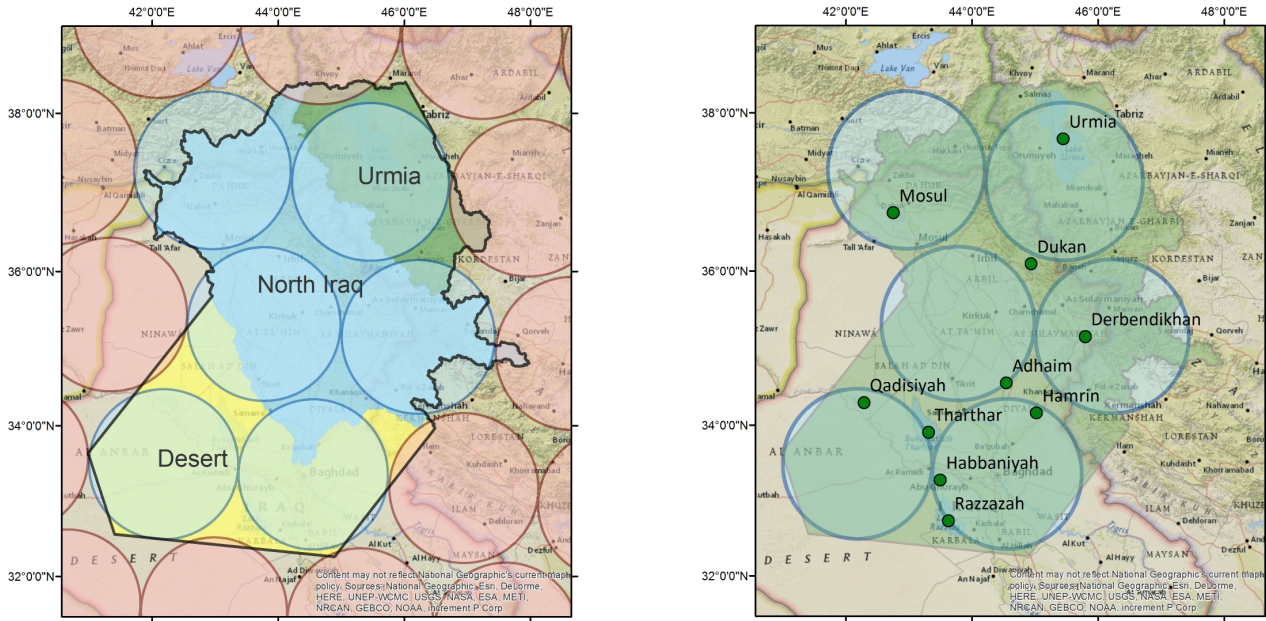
42°0'0"E 44°0'0"E 46°0'0"E 48°0'0"E

38°0'0"N
36°0'0"N
34°0'0"N
32°0'0"N

Ercis
Mus
Ahlat
Lake Van
Van
Nimrut Dagi
Khvoy
Marand
Ahar
ARDABIL
Ardabil
Tabriz
Batman
Midyat
Cizre
Nusaybin
Al Qamishli
Hasakah
Tall 'Afar
Urmia
Orumiyeh
North Iraq
Mosul
Irbil
KORDESTAN
Zanjan
Bijar
NINAWA
Kirkuk
As Sulaymaniyah
AT TA'MIM
SALAH AD DIN
Tikrit
DIYALA
Khanaqin
Kermanshah
Qorveh
Nahavand
LORESTAN
Desert
AL ANBAR
Baghdad
IRAQ
WASIT
KARBALA
BABIL
ILAM
Kuhdasht
Khorramabad
Dehloran
MAYSAN
Al Kut
Al Hayy
Ad Diwaniyah
An Najaf
Dezful
DESERT
Rutbah
Content may not reflect National Geographic's current map policy. Sources: National Geographic, Esri, DeLorme, HERE, UNEP-WCMC, USGS, NASA, ESA, METI, NRCAN, GEBCO, NOAA, increment P Corp.

42°0'0"E 44°0'0"E 46°0'0"E 48°0'0"E

38°0'0"N
36°0'0"N
34°0'0"N
32°0'0"N

Ercis
Mus
Ahlat
Lake Van
Van
Khvoy
Marand
Ahar
ARDABIL
Ardabil
Salmas
Tabriz
Urmia
Batman
Midyat
Nusaybin
Al Qamishli
Hasakah
Mosul
Tall 'Afar
AZARBAYJAN-E-SHARQI
AZARBAYJAN-E GHARBI
Mahabad
Miandoab
Zanjan
Dukan
Irbil
ARBIL
KORDESTAN
Bijar
As Sulaymaniyah
Derbendikhan
Kirkuk
AT TA'MIM
NINAWA
Qorveh
SALAH AD DIN
Adhaim
Tikrit
Pol-e Zahab
Qadisiyah
Hamrin
Kermanshah
Nahavand
Tharthar
Ba'qubah
KERMANSHAH
LORESTAN
Ilam
Baghdad
Habbaniyah
Ar Ramadi
Abu Ghurayb
Kuhdasht
Khorramabad
Razzazah
Karbala
BABIL
WASIT
ILAM
Dehloran
KARBALA
Al Kut
MAYSAN
Al Hayy
DESERT
Ad Diwaniyah
An Najaf
Dezful
Content may not reflect National Geographic's current map policy. Sources: National Geographic, Esri, DeLorme, HERE, UNEP-WCMC, USGS, NASA, ESA, METI, NRCAN, GEBCO, NOAA, increment P Corp.